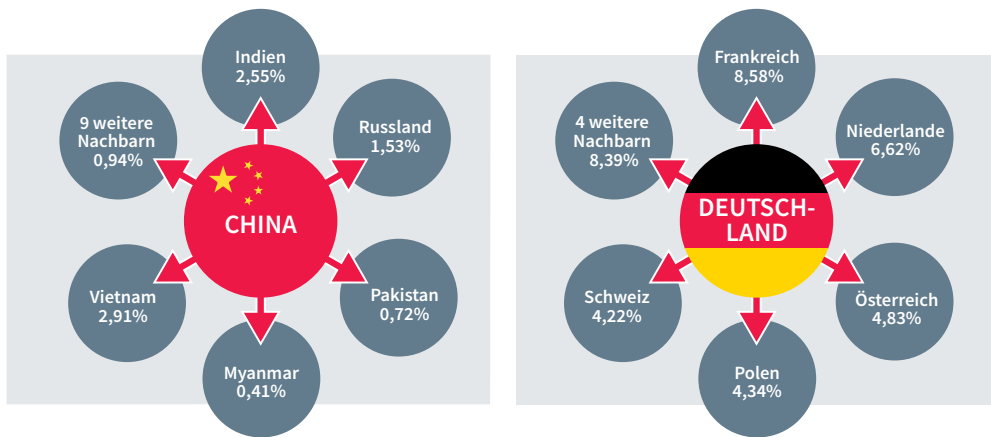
Indien
2,55%

9 weitere Nachbarn
0,94%

Russland
1,53%

CHINA

Vietnam
2,91%

Pakistan
0,72%

Myanmar
0,41%

Frankreich
8,58%

4 weitere Nachbarn
8,39%

Niederlande
6,62%

DEUTSCHLAND

Schweiz
4,22%

Österreich
4,83%

Polen
4,34%